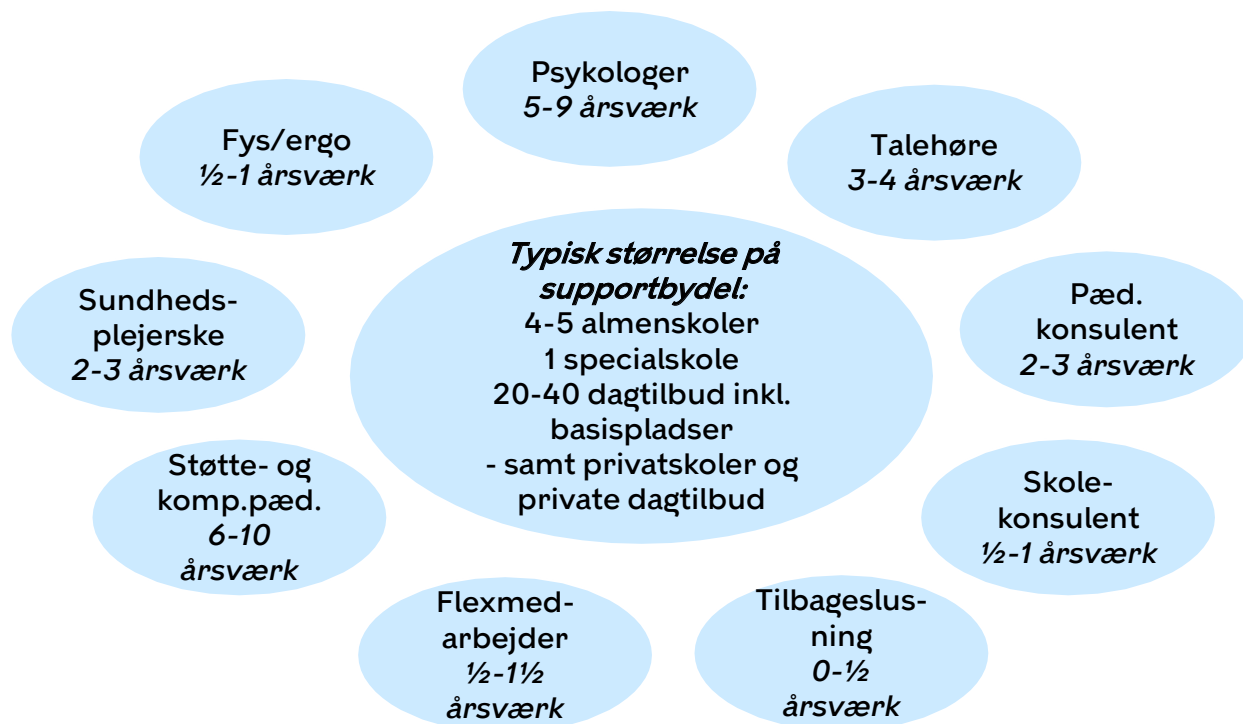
Psykologer
5-9 årsværk

Fys/ergo
½-1 årsværk

Talehøre
3-4 årsværk

Typisk størrelse på supportbydel:
4-5 almenskoler
1 specialskole
20-40 dagtilbud inkl. basispladser
- samt privatskoler og private dagtilbud

Sundhedsplejerske
2-3 årsværk

Pæd. konsulent
2-3 årsværk

Støtte- og komp.pæd.
6-10 årsværk

Skolekonsulent
½-1 årsværk

Flexmedarbejder
½-1½ årsværk

Tilbageslusning
0-½ årsværk